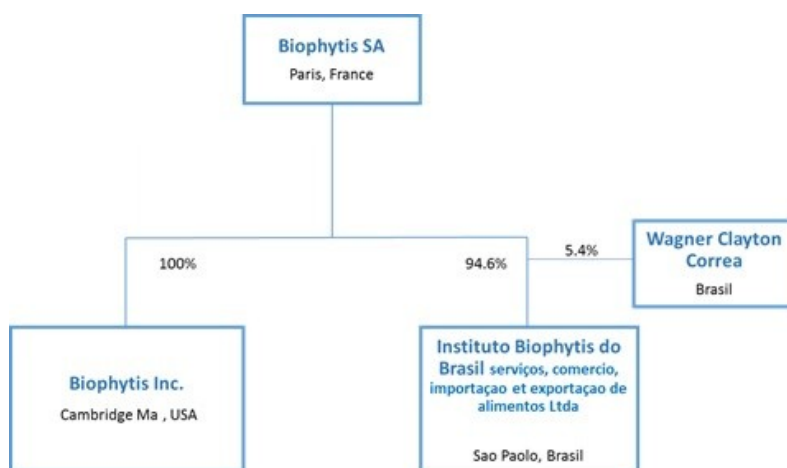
Biophytis SA
Paris, France

100%

94.6%

5.4%

Wagner Clayton Correa
Brasil

Biophytis Inc.
Cambridge Ma , USA

Instituto Biophytis do Brasil serviços, comercio, importaçao et exportaçao de alimentos Ltda

Sao Paolo, Brasil